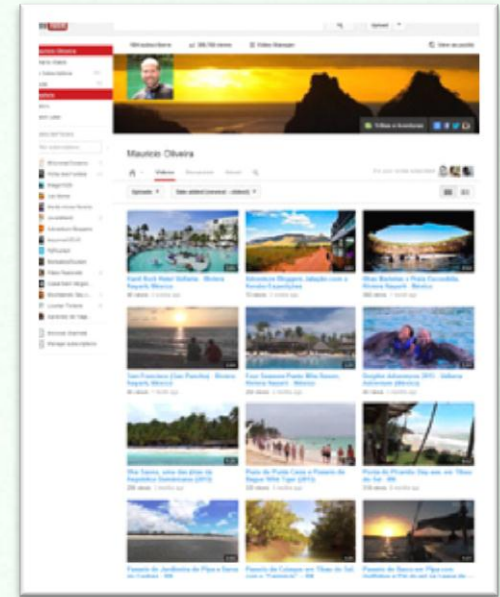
YouTube

Upload

Mauricio Oliveira

Videos

Uploads

Date added (newest - oldest)

Hard Rock Hotel Vallarta - Riviera Nayarit, México

Mundo Nautico Uploads

Hard Rock Hotel Vallarta - Riviera Nayarit, México

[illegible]

Playa Marietas e Playa Escondida - Riviera Nayarit - México

San Francisco (San Pancho) - Riviera Nayarit, México

Four Seasons Punta Mita Resort, Riviera Nayarit - México

Dolphin Adventure 2013 - Vallarta Adventure

Mar Sereno, uma das praias da República Dominicana (2013)

Praia de Punta Cana e Passeio de Bugue

Pôr do sol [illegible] - Tibau do Sul - RN

Passeio de Jangada de Pipa a Barra do Cunhaú - RN

Passeio de Caiaque em Tibau do Sul

Passeio de Barco em Pipa com Golfinhos e Pôr do sol